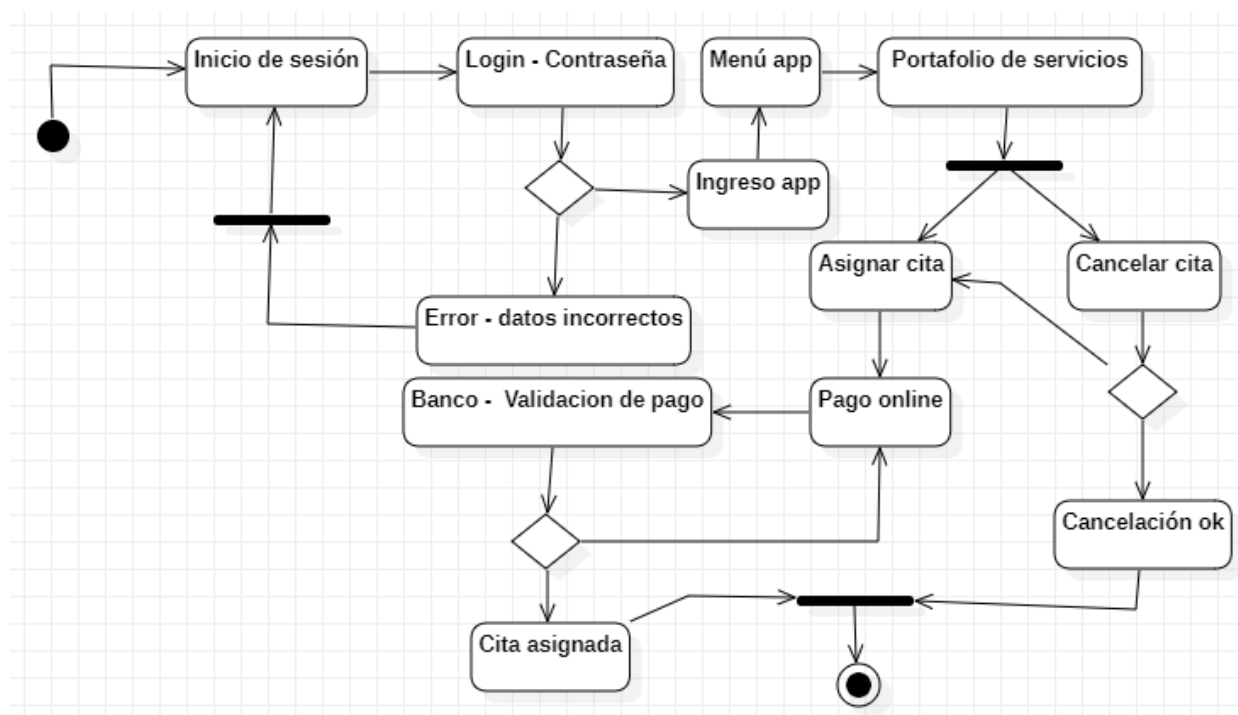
Inicio de sesión

Login - Contraseña

Menú app

Portafolio de servicios

Ingreso app

Asignar cita

Cancelar cita

Error - datos incorrectos

Banco - Validacion de pago

Pago online

Cancelación ok

Cita asignada